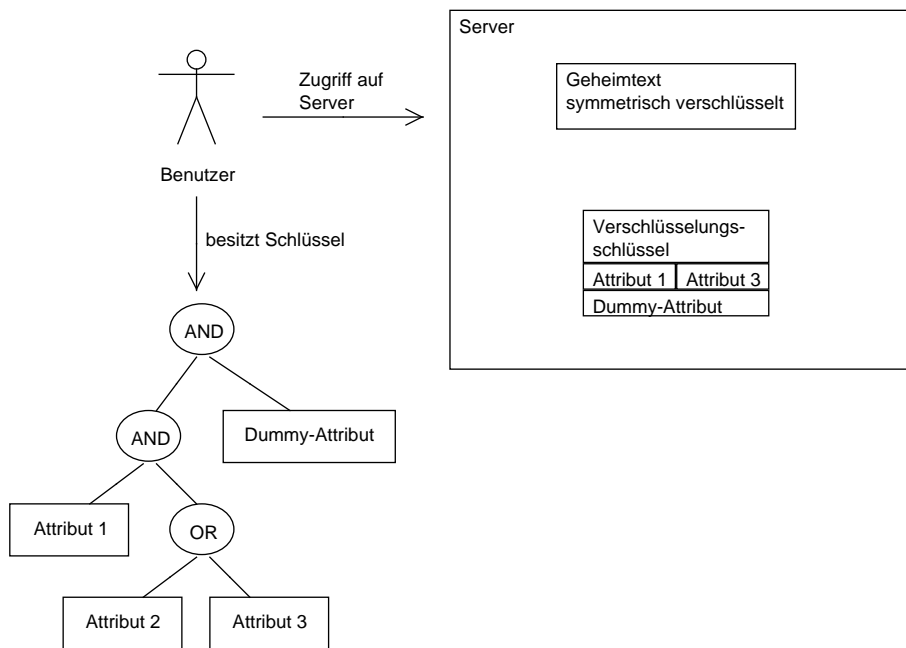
Benutzer

Zugriff auf Server

Server

Geheimtext symmetrisch verschlüsselt

Verschlüsselungs-schlüssel

Attribut 1

Attribut 3

Dummy-Attribut

besitzt Schlüssel

AND

AND

Dummy-Attribut

Attribut 1

OR

Attribut 2

Attribut 3